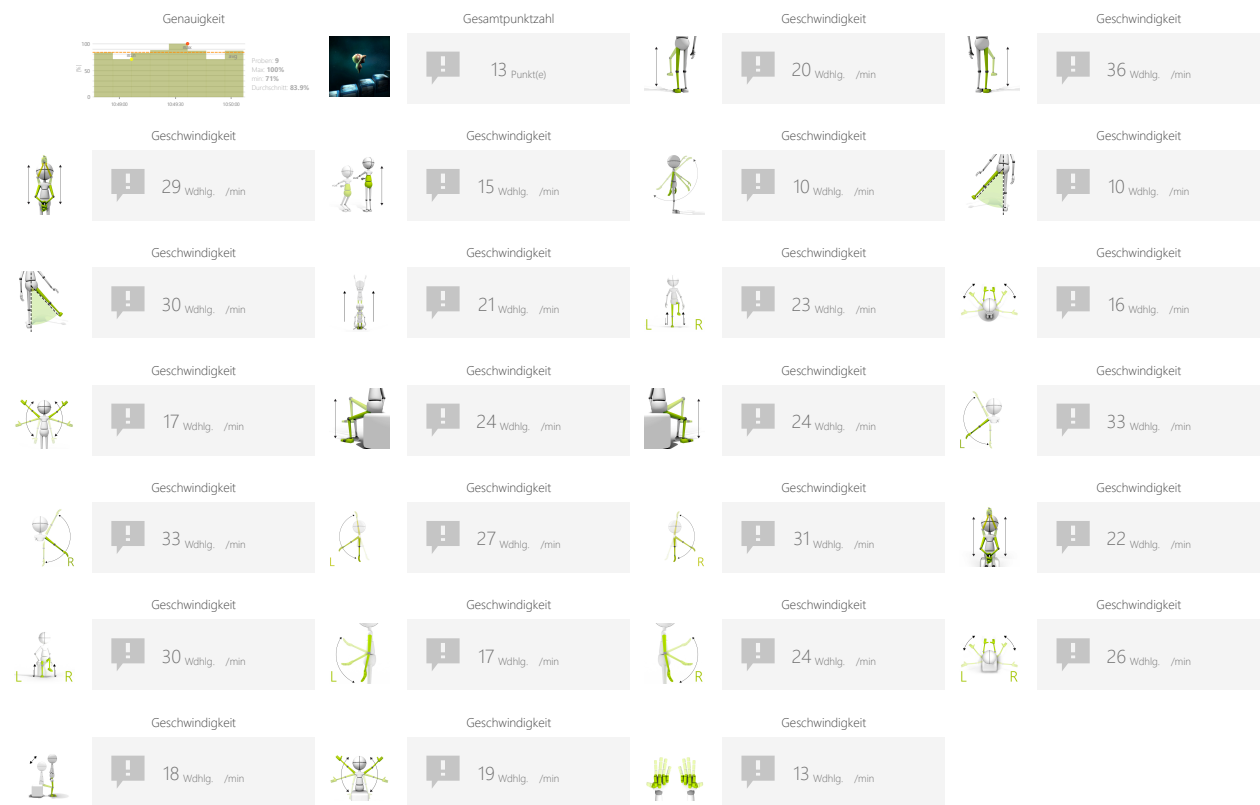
Genauigkeit

100
(%)
50
0
10:40:00
10:45:00
10:50:00

Proben: 9
Max: 100%
min: 71%
Durchschnitt: 83.9%

Gesamtpunktzahl

13 Punkt(e)

Geschwindigkeit

20 Wdhlg. /min

Geschwindigkeit

36 Wdhlg. /min

Geschwindigkeit

29 Wdhlg. /min

Geschwindigkeit

15 Wdhlg. /min

Geschwindigkeit

10 Wdhlg. /min

Geschwindigkeit

10 Wdhlg. /min

Geschwindigkeit

30 Wdhlg. /min

Geschwindigkeit

21 Wdhlg. /min

Geschwindigkeit

L R

23 Wdhlg. /min

Geschwindigkeit

16 Wdhlg. /min

Geschwindigkeit

17 Wdhlg. /min

Geschwindigkeit

24 Wdhlg. /min

Geschwindigkeit

24 Wdhlg. /min

Geschwindigkeit

L

33 Wdhlg. /min

Geschwindigkeit

R

33 Wdhlg. /min

Geschwindigkeit

L

27 Wdhlg. /min

Geschwindigkeit

R

31 Wdhlg. /min

Geschwindigkeit

22 Wdhlg. /min

Geschwindigkeit

L R

30 Wdhlg. /min

Geschwindigkeit

L

17 Wdhlg. /min

Geschwindigkeit

R

24 Wdhlg. /min

Geschwindigkeit

L R

26 Wdhlg. /min

Geschwindigkeit

18 Wdhlg. /min

Geschwindigkeit

19 Wdhlg. /min

Geschwindigkeit

13 Wdhlg. /min